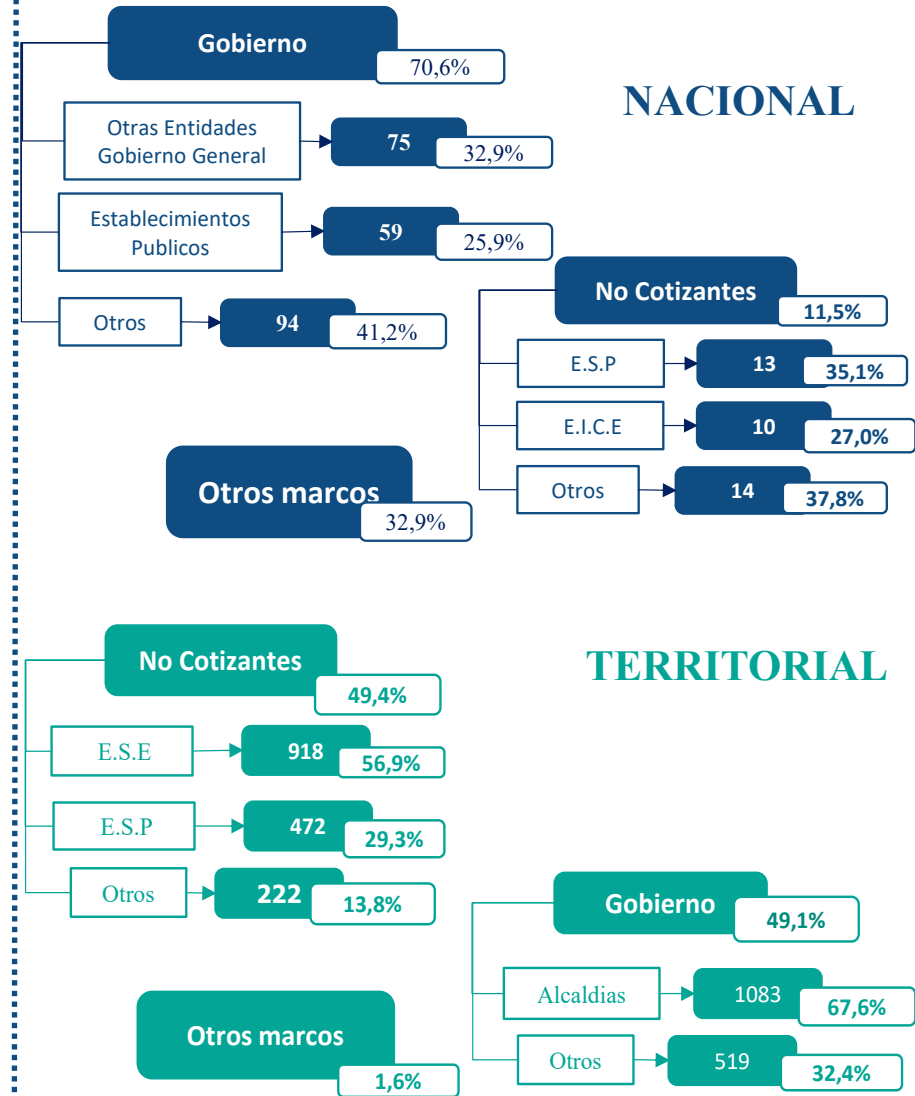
NACIONAL

Gobierno
70,6%

Otras Entidades Gobierno General
75
32,9%

Establecimientos Publicos
59
25,9%

Otros
94
41,2%

No Cotizantes
11,5%

E.S.P
13
35,1%

E.I.C.E
10
27,0%

Otros
14
37,8%

Otros marcos
32,9%

TERRITORIAL

No Cotizantes
49,4%

E.S.E
918
56,9%

E.S.P
472
29,3%

Otros
222
13,8%

Gobierno
49,1%

Alcaldias
1083
67,6%

Otros
519
32,4%

Otros marcos
1,6%